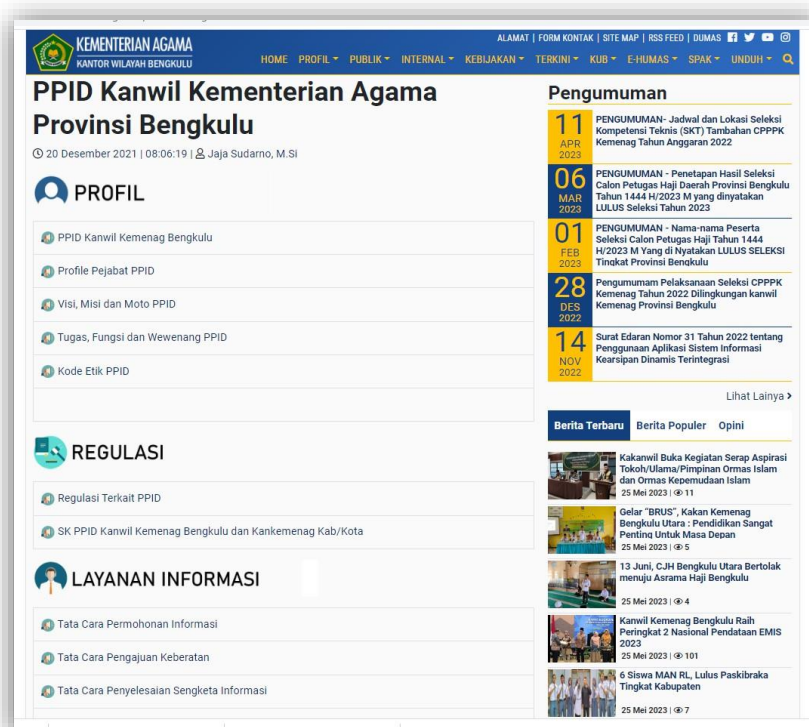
KEMENTERIAN AGAMA
KANTOR WILAYAH BENGKULU

ALAMAT | FORM KONTAK | SITE MAP | RSS FEED | DUMAS

HOME PROFIL PUBLIK INTERNAL KEBIJAKAN TERKINI KUB E-HUMAS SPAK UNDUH

PPID Kanwil Kementerian Agama Provinsi Bengkulu

20 Desember 2021 | 08:06:19 | Jaja Sudarno, M.Si

PROFIL

PPID Kanwil Kemenag Bengkulu

Profile Pejabat PPID

Visi, Misi dan Moto PPID

Tugas, Fungsi dan Wewenang PPID

Kode Etik PPID

REGULASI

Regulasi Terkait PPID

SK PPID Kanwil Kemenag Bengkulu dan Kankemenag Kab/Kota

LAYANAN INFORMASI

Tata Cara Permohonan Informasi

Tata Cara Pengajuan Keberatan

Tata Cara Penyelesaian Sengketa Informasi

Pengumuman

11 APR 2023 PENGUMUMAN- Jadwal dan Lokasi Seleksi Kompetensi Teknis (SKT) Tambahan CPPPK Kemenag Tahun Anggaran 2022

06 MAR 2023 PENGUMUMAN - Penetapan Hasil Seleksi Calon Petugas Haji Daerah Provinsi Bengkulu Tahun 1444 H/2023 M yang dinyatakan LULUS Seleksi Tahun 2023

01 FEB 2023 PENGUMUMAN - Nama-nama Peserta Seleksi Calon Petugas Haji Tahun 1444 H/2023 M Yang di Nyatakan LULUS SELEKSI Tingkat Provinsi Bengkulu

28 DES 2022 Pengumumam Pelaksanaan Seleksi CPPPK Kemenag Tahun 2022 Dilingkungan kanwil Kemenag Provinsi Bengkulu

14 NOV 2022 Surat Edaran Nomor 31 Tahun 2022 tentang Penggunaan Aplikasi Sistem Informasi Kearsipan Dinamis Terintegrasi

Lihat Lainya

Berita Terbaru Berita Populer Opini

Kakanwil Buka Kegiatan Serap Aspirasi Tokoh/Ulama/Pimpinan Ormas Islam dan Ormas Kepemudaan Islam
25 Mei 2023 | 11

Gelar "BRUS", Kakan Kemenag Bengkulu Utara : Pendidikan Sangat Penting Untuk Masa Depan
25 Mei 2023 | 5

13 Juni, CJH Bengkulu Utara Bertolak menuju Asrama Haji Bengkulu
25 Mei 2023 | 4

Kanwil Kemenag Bengkulu Raih Peringkat 2 Nasional Pendataan EMIS 2023
25 Mei 2023 | 101

6 Siswa MAN RL, Lulus Paskibraka Tingkat Kabupaten
25 Mei 2023 | 7